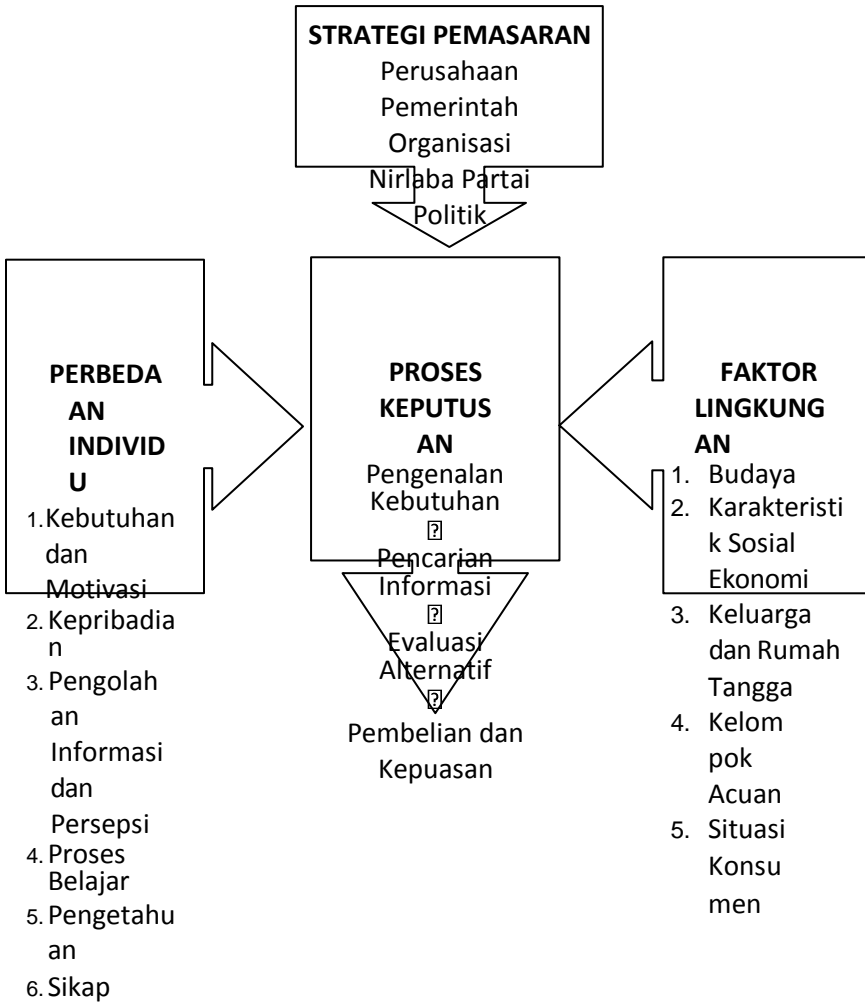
STRATEGI PEMASARAN
Perusahaan
Pemerintah
Organisasi
Nirlaba Partai
Politik

PERBEDAAN INDIVIDU
1. Kebutuhan dan Motivasi
2. Kepribadian
3. Pengolahan Informasi dan Persepsi
4. Proses Belajar
5. Pengetahuan
6. Sikap

PROSES KEPUTUSAN
Pengenalan Kebutuhan
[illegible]
Pencarian Informasi
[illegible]
Evaluasi Alternatif
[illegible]
Pembelian dan Kepuasan

FAKTOR LINGKUNGAN
1. Budaya
2. Karakteristik Sosial Ekonomi
3. Keluarga dan Rumah Tangga
4. Kelompok Acuan
5. Situasi Konsumen